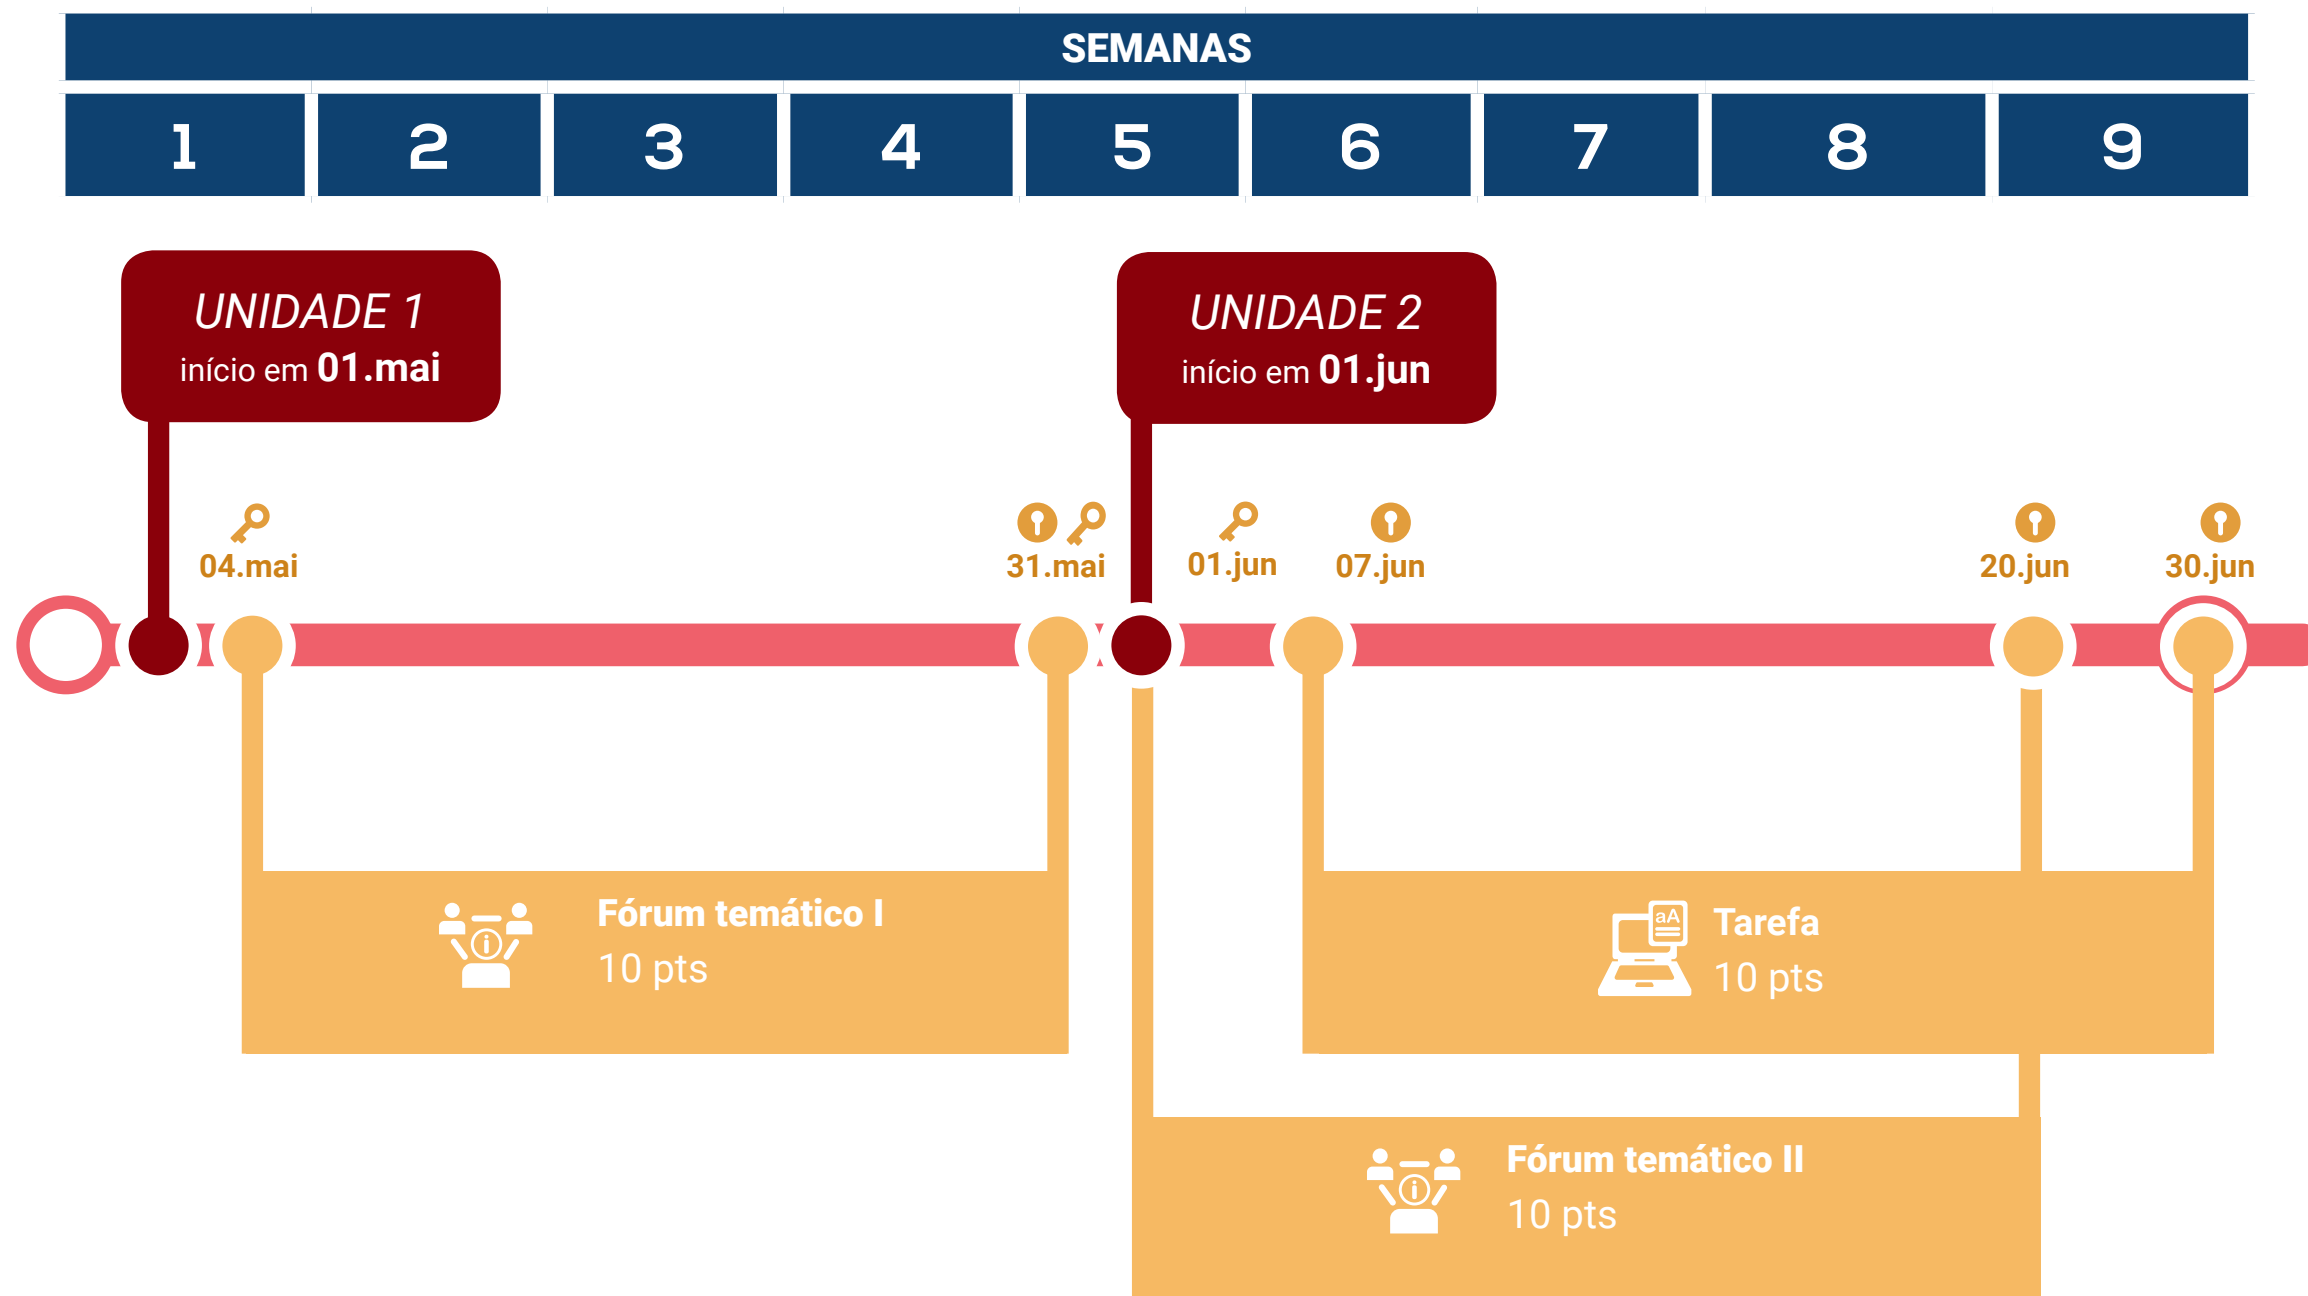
SEMANAS

| 1 | 2 | 3 | 4 | 5 | 6 | 7 | 8 | 9 |
|---|---|---|---|---|---|---|---|---|

UNIDADE 1
início em 01.mai

UNIDADE 2
início em 01.jun

04.mai

31.mai

01.jun

07.jun

20.jun

30.jun

Fórum temático I
10 pts

Tarefa
10 pts

aA

Fórum temático II
10 pts